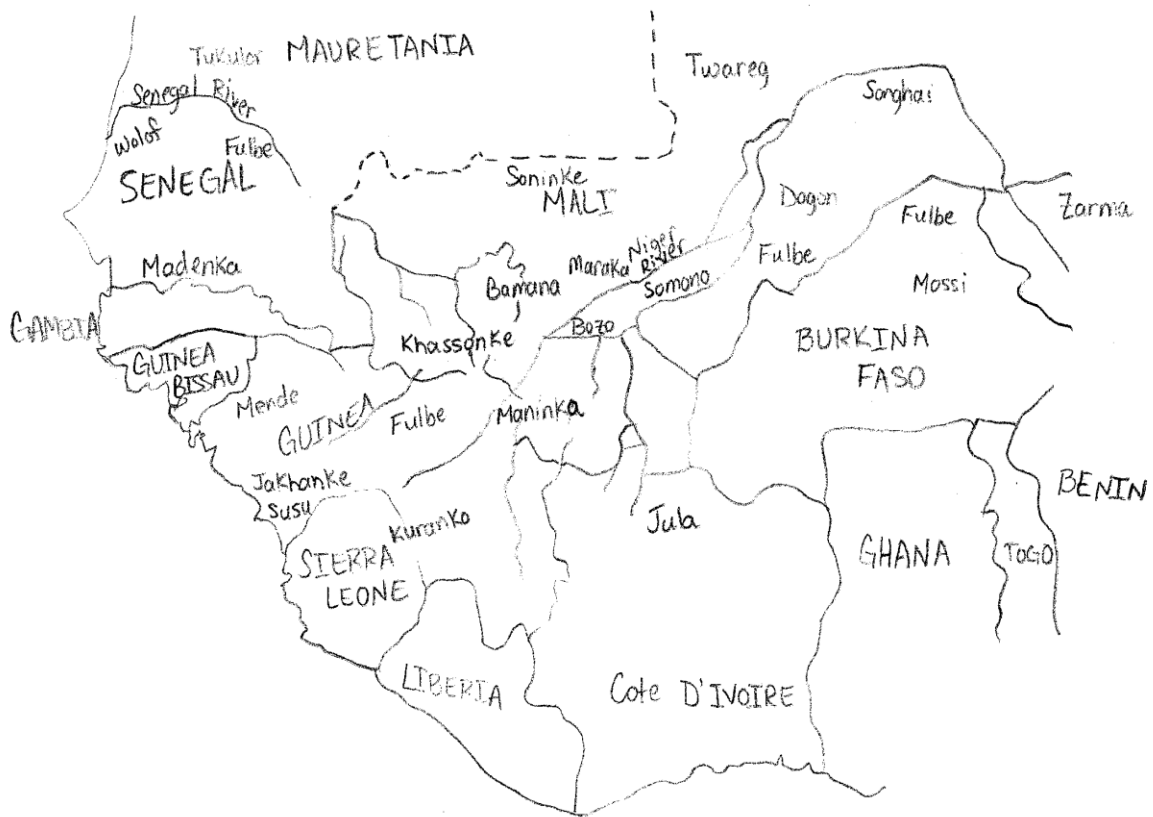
Tukulor MAURETANIA
Twareg
Senegal River
Wolof
Fulbe
SENEGAL
Songhai
Soninke
MALI
Dogon
Fulbe
Zarma
Madenka
Niger River
Maraka
Bamana
Fulbe
Somono
Mossi
GAMBIA
Bozo
Khassonke
BURKINA FASO
GUINEA BISSAU
Mende
GUINEA
Fulbe
Maninka
Jakhanke
Susu
Kuranko
Jula
BENIN
SIERRA LEONE
GHANA
TOGO
LIBERIA
Cote D'IVOIRE